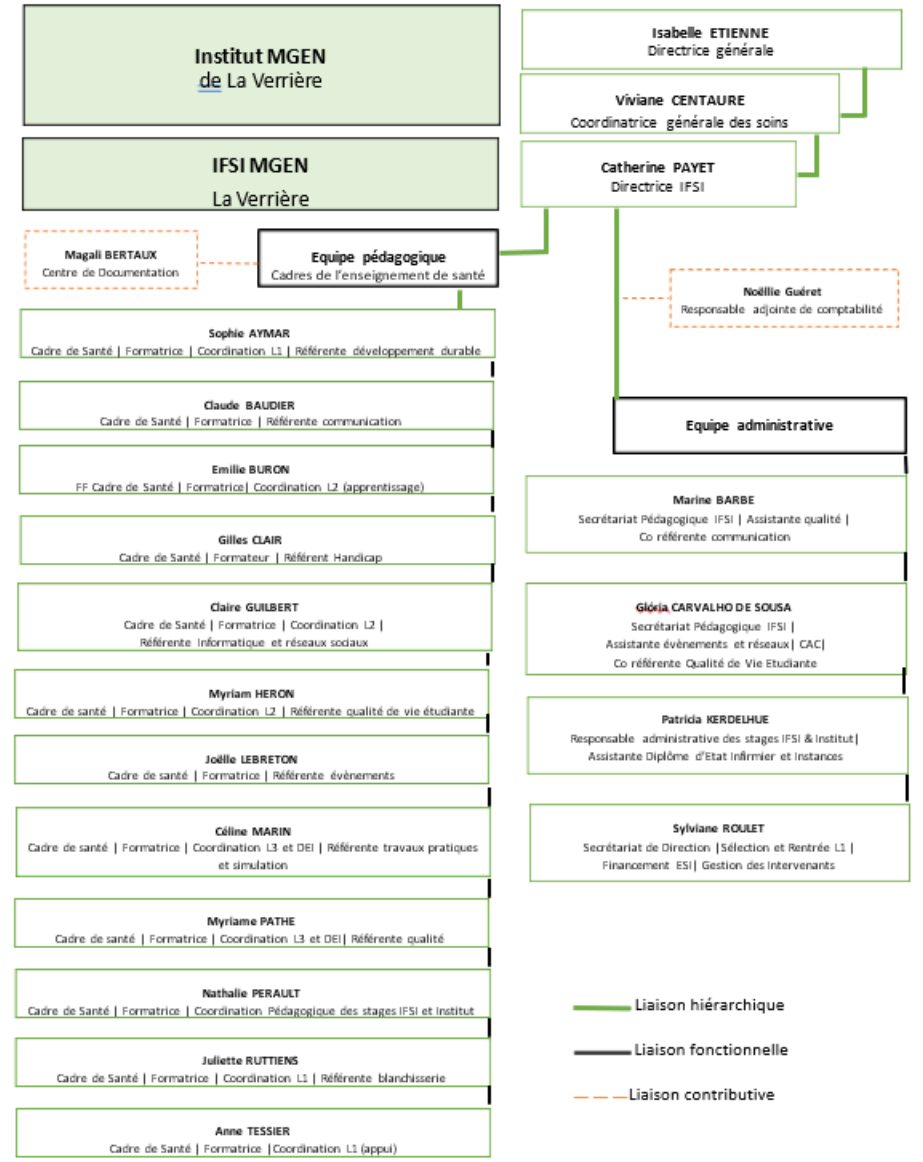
Institut MGEN
de La Verrière

IFSI MGEN
La Verrière

Isabelle ETIENNE
Directrice générale

Viviane CENTAURE
Coordinatrice générale des soins

Catherine PAYET
Directrice IFSI

Magali BERTAUX
Centre de Documentation

Equipe pédagogique
Cadres de l'enseignement de santé

Noëllie Guéret
Responsable adjointe de comptabilité

Sophie AYMAR
Cadre de Santé | Formatrice | Coordination L1 | Référente développement durable

Claude BAUDIER
Cadre de Santé | Formatrice | Référente communication

Emilie BURON
FF Cadre de Santé | Formatrice| Coordination L2 (apprentissage)

Gilles CLAIR
Cadre de Santé | Formateur | Référent Handicap

Claire GUILBERT
Cadre de Santé | Formatrice | Coordination L2 | Référente Informatique et réseaux sociaux

Myriam HERON
Cadre de santé | Formatrice | Coordination L2 | Référente qualité de vie étudiante

Joëlle LEBRETON
Cadre de santé | Formatrice | Référente évènements

Céline MARIN
Cadre de santé | Formatrice | Coordination L3 et DEI | Référente travaux pratiques et simulation

Myriame PATHE
Cadre de santé | Formatrice | Coordination L3 et DEI| Référente qualité

Nathalie PERAULT
Cadre de Santé | Formatrice | Coordination Pédagogique des stages IFSI et Institut

Juliette RUTTIENS
Cadre de Santé | Formatrice | Coordination L1 | Référente blanchisserie

Anne TESSIER
Cadre de Santé | Formatrice |Coordination L1 (appui)

Equipe administrative

Marine BARBE
Secrétariat Pédagogique IFSI | Assistante qualité | Co référente communication

Glòria CARVALHO DE SOUSA
Secrétariat Pédagogique IFSI | Assistante évènements et réseaux| CAC| Co référente Qualité de Vie Etudiante

Patricia KERDELHUE
Responsable administrative des stages IFSI & Institut| Assistante Diplôme d'Etat Infirmier et Instances

Sylviane ROULET
Secrétariat de Direction |Sélection et Rentrée L1 | Financement ESI| Gestion des Intervenants

Liaison hiérarchique
Liaison fonctionnelle
Liaison contributive